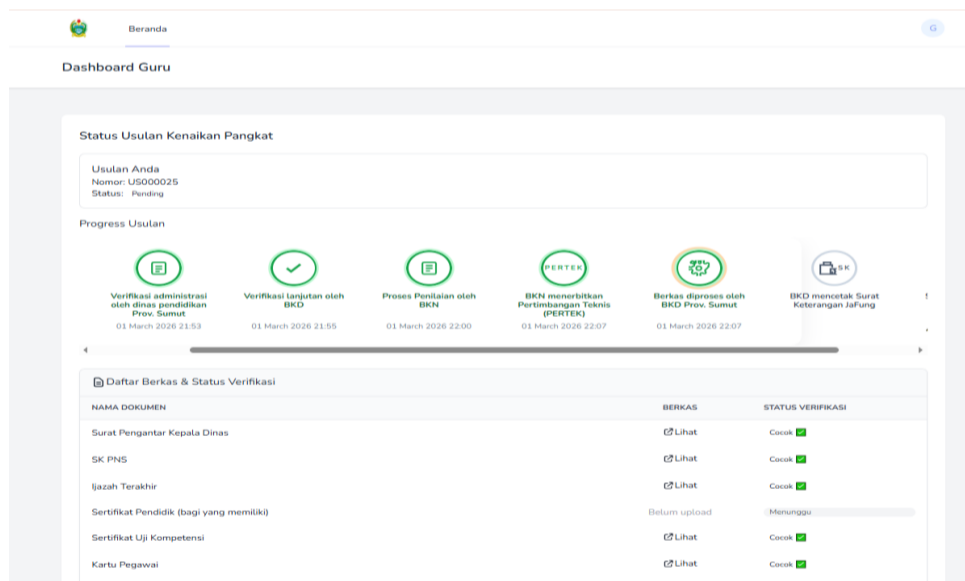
Beranda

G

Dashboard Guru

Status Usulan Kenaikan Pangkat

Usulan Anda
Nomor: US000025
Status: Pending

Progress Usulan

PERTEK

SK

Verifikasi administrasi oleh dinas pendidikan Prov. Sumut
01 March 2026 21:53

Verifikasi lanjutan oleh BKD
01 March 2026 21:55

Proses Penilaian oleh BKN
01 March 2026 22:00

BKN menerbitkan Pertimbangan Teknis (PERTEK)
01 March 2026 22:07

Berkas diproses oleh BKD Prov. Sumut
01 March 2026 22:07

BKD mencetak Surat Keterangan JaFung

Daftar Berkas & Status Verifikasi

| NAMA DOKUMEN | BERKAS | STATUS VERIFIKASI |
|---|---|---|
| Surat Pengantar Kepala Dinas | Lihat | Cocok |
| SK PNS | Lihat | Cocok |
| Ijazah Terakhir | Lihat | Cocok |
| Sertifikat Pendidik (bagi yang memiliki) | Belum upload | Menunggu |
| Sertifikat Uji Kompetensi | Lihat | Cocok |
| Kartu Pegawai | Lihat | Cocok |